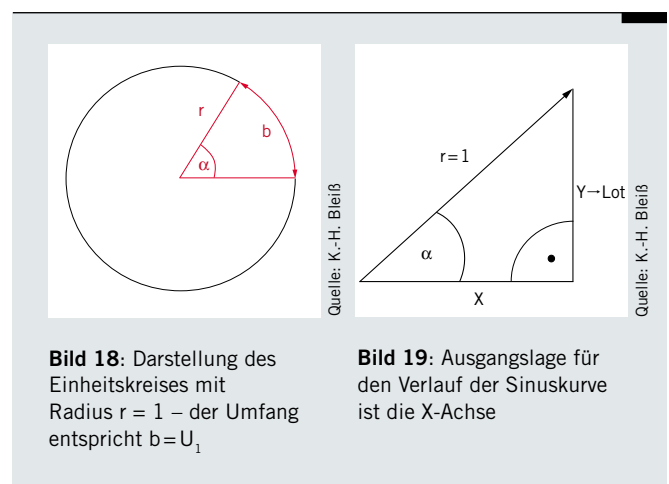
r

b

α

Quelle: K.-H. Bleiß

**Bild 18**: Darstellung des Einheitskreises mit Radius r = 1 – der Umfang entspricht $b = U_1$

r = 1

Y→Lot

α

X

Quelle: K.-H. Bleiß

**Bild 19**: Ausgangslage für den Verlauf der Sinuskurve ist die X-Achse